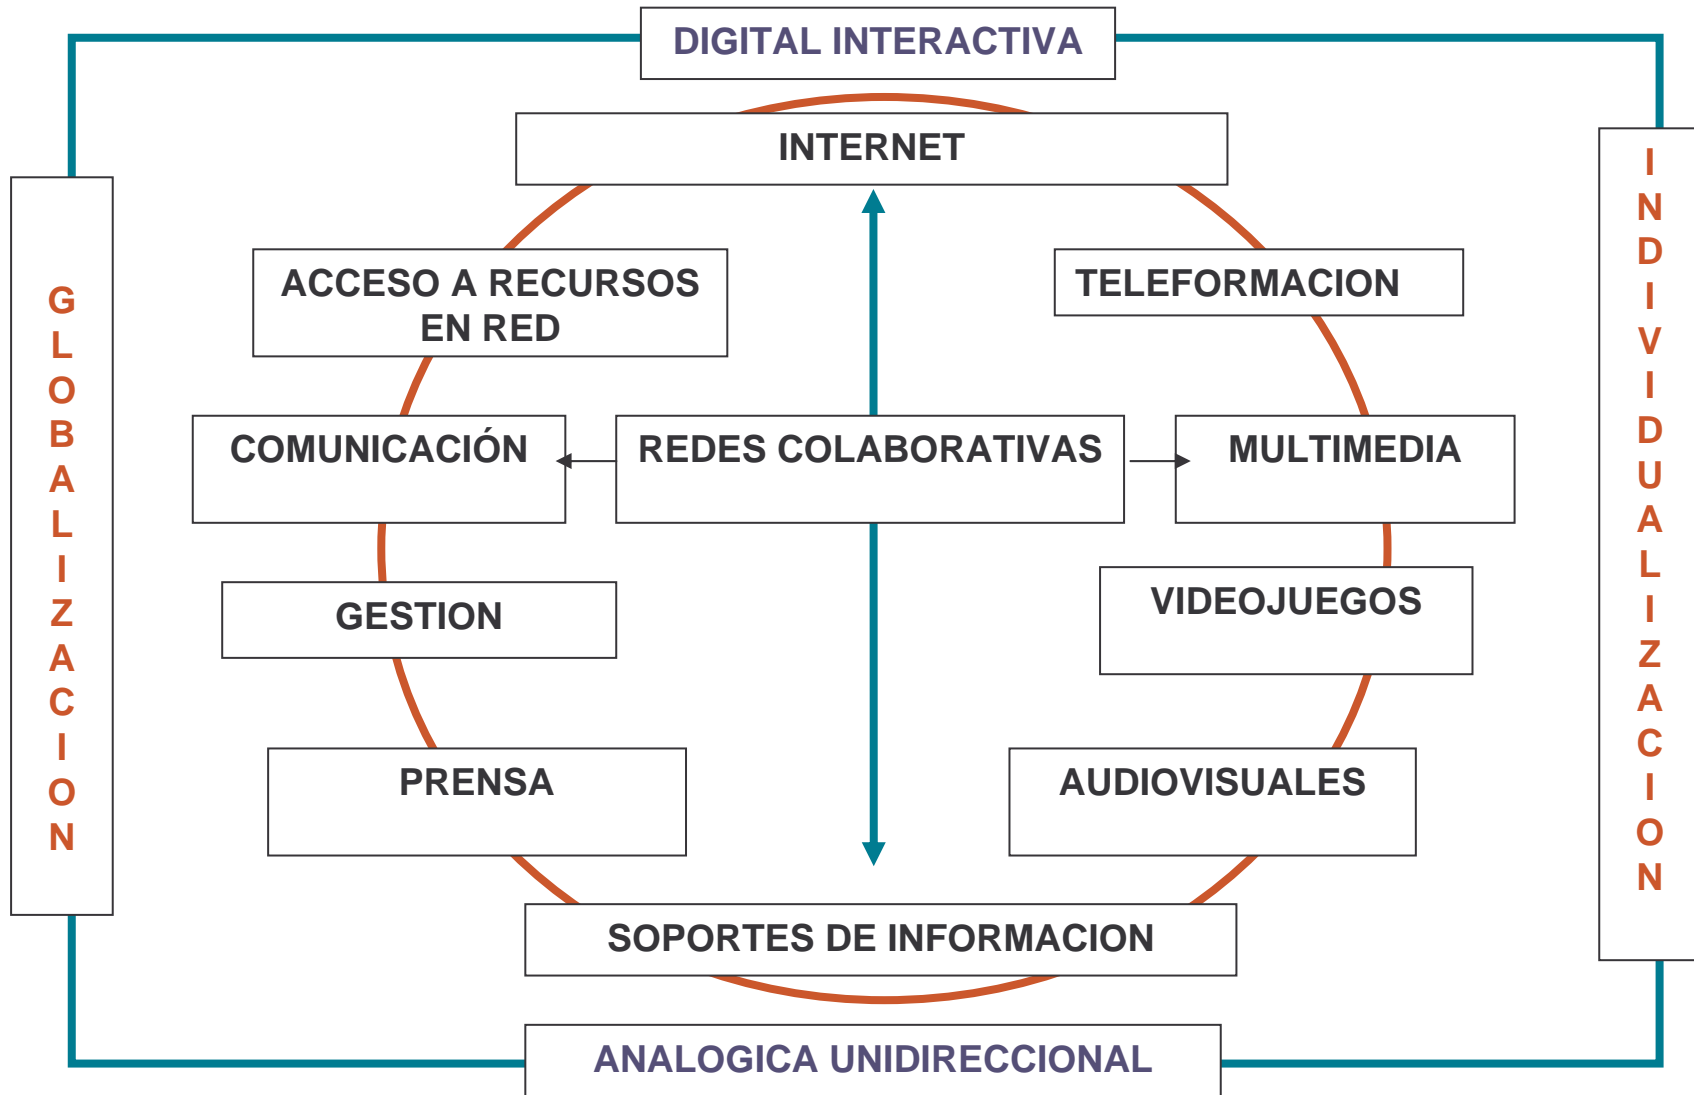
DIGITAL INTERACTIVA

INTERNET

ACCESO A RECURSOS EN RED

TELEFORMACION

GLOBALIZACION

INDIVIDUALIZACION

COMUNICACIÓN

REDES COLABORATIVAS

MULTIMEDIA

GESTION

VIDEOJUEGOS

PRENSA

AUDIOVISUALES

SOPORTES DE INFORMACION

ANALOGICA UNIDIRECCIONAL